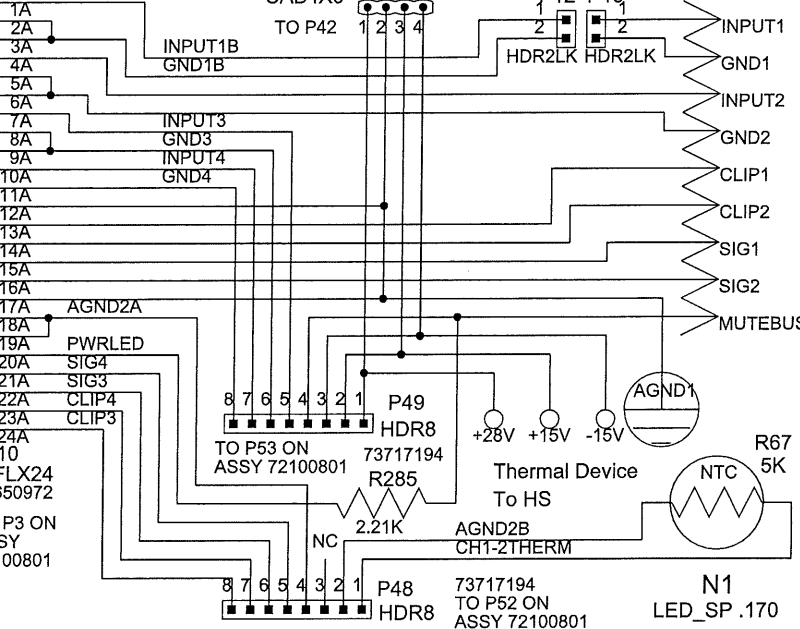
1A
2A
3A
4A
5A
6A
7A
8A
9A
10A
11A
12A
13A
14A
15A
16A
17A
18A
19A
20A
21A
22A
23A
24A
10
FLX24
550972
P3 ON
SY
100801

CAD1X6
TO P42
1 2 3 4

P2 P13
1 1
2 2
HDR2LK HDR2LK

INPUT1B
GND1B
INPUT3
GND3
INPUT4
GND4
AGND2A
PWRLED
SIG4
SIG3
CLIP4
CLIP3

INPUT1
GND1
INPUT2
GND2
CLIP1
CLIP2
SIG1
SIG2
MUTEBUS

8 7 6 5 4 3 2 1
P49
HDR8
TO P53 ON
ASSY 72100801
73717194

+28V +15V -15V
AGND1

Thermal Device
To HS
R285
2.21K
R67
5K
NTC

NC
AGND2B
CH1-2THERM

8 7 6 5 4 3 2 1
P48
HDR8
73717194
TO P52 ON
ASSY 72100801

N1
LED_SP .170